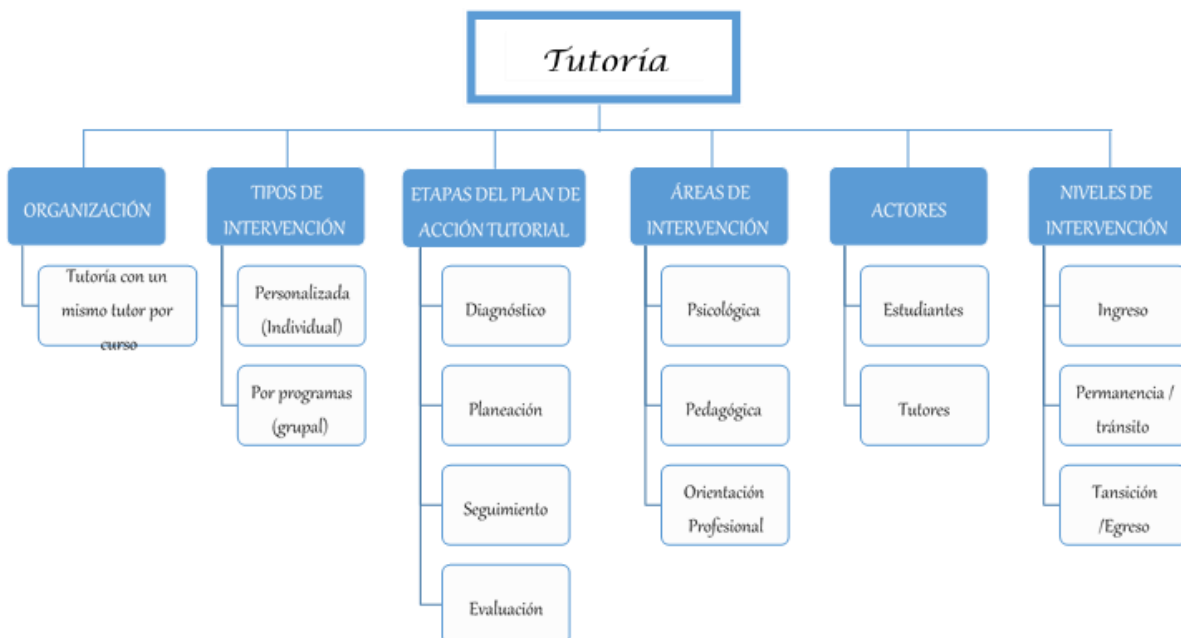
Tutoría

ORGANIZACIÓN

Tutoría con un mismo tutor por curso

TIPOS DE INTERVENCIÓN

Personalizada (Individual)

Por programas (grupal)

ETAPAS DEL PLAN DE ACCIÓN TUTORIAL

Diagnóstico

Planeación

Seguimiento

Evaluación

ÁREAS DE INTERVENCIÓN

Psicológica

Pedagógica

Orientación Profesional

ACTORES

Estudiantes

Tutores

NIVELES DE INTERVENCIÓN

Ingreso

Permanencia / tránsito

Tansición /Egreso